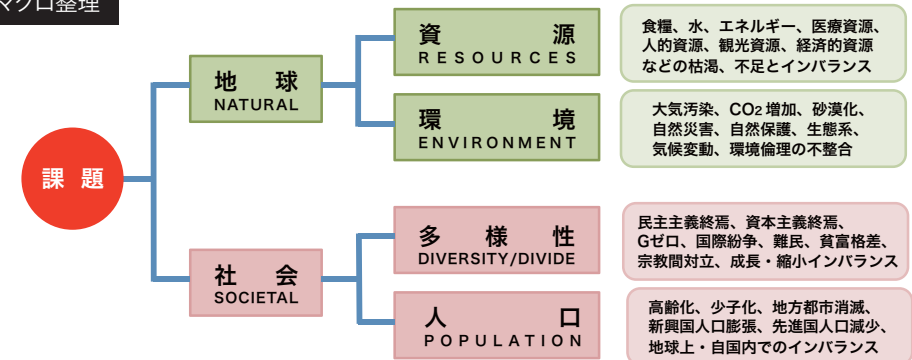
マクロ整理

課題

地球
NATURAL

社会
SOCIETAL

資源
RESOURCES

食糧、水、エネルギー、医療資源、人的資源、観光資源、経済的資源などの枯渇、不足とインバランス

環境
ENVIRONMENT

大気汚染、$CO_2$ 増加、砂漠化、自然災害、自然保護、生態系、気候変動、環境倫理の不整合

多様性
DIVERSITY/DIVIDE

民主主義終焉、資本主義終焉、Gゼロ、国際紛争、難民、貧富格差、宗教間対立、成長・縮小インバランス

人口
POPULATION

高齢化、少子化、地方都市消滅、新興国人口膨張、先進国人口減少、地球上・自国内でのインバランス